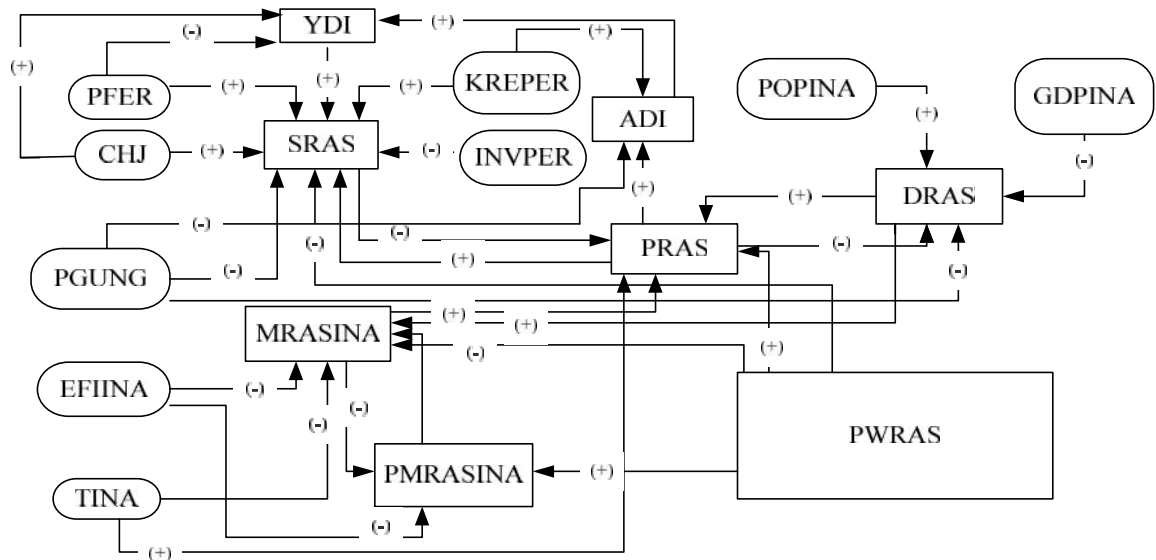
YDI
(+)
(-)
(+)
(+)
PFER
(+)
(+)
(+)
KREPER
ADI
POPINA
GDPINA
CHJ
(+)
SRAS
(-)
INVPER
(+)
(-)
(+)
(+)
DRAS
(-)
(-)
PRAS
(-)
(-)
(-)
PGUNG
(-)
(+)
(-)
(+)
(+)
MRASINA
(+)
(-)
EFIINA
(-)
(-)
(-)
PWRAS
PMRASINA
(+)
TINA
(-)
(+)